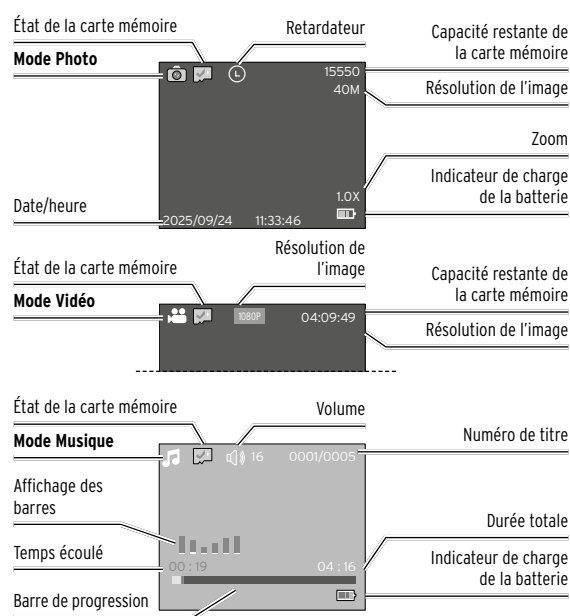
État de la carte mémoire

Mode Photo

Retardateur

Capacité restante de la carte mémoire

15550

40M

Résolution de l'image

Zoom

1.0X

Indicateur de charge de la batterie

Date/heure

2025/09/24 11:33:46

État de la carte mémoire

Mode Vidéo

Résolution de l'image

1080P

04:09:49

Capacité restante de la carte mémoire

Résolution de l'image

État de la carte mémoire

Volume

Mode Musique

16

0001/0005

Numéro de titre

Affichage des barres

Temps écoulé

00 : 19

04 : 16

Durée totale

Indicateur de charge de la batterie

Barre de progression